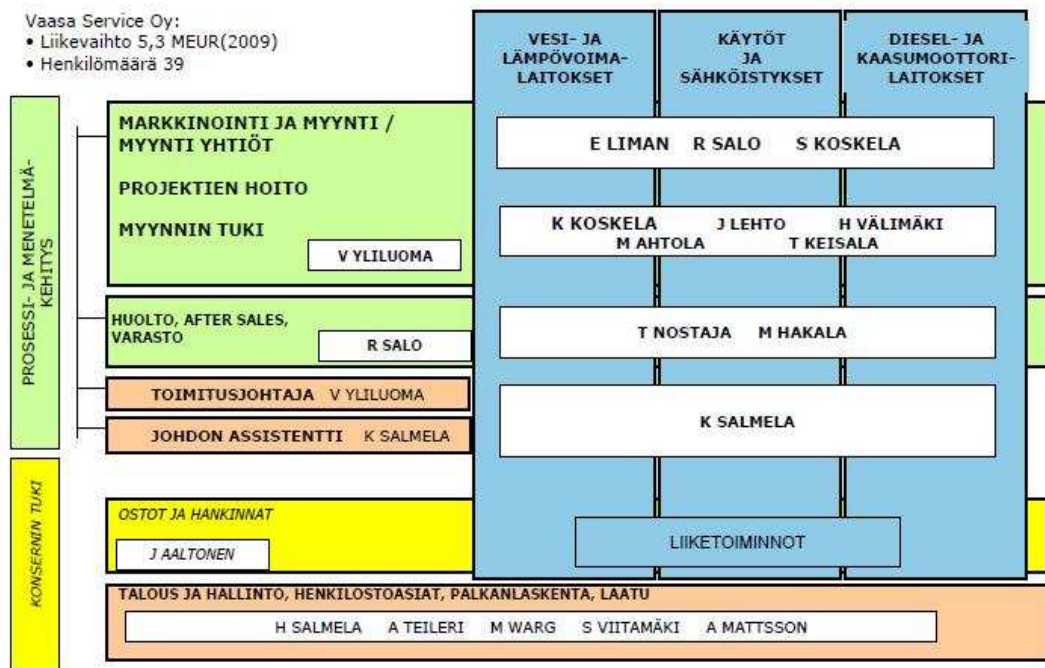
Vaasa Service Oy:
• Liikevaihto 5,3 MEUR(2009)
• Henkilömäärä 39

VESI- JA LÄMPÖVOIMA-LAITOKSET

KÄYTÖT JA SÄHKÖISTYKSET

DIESEL- JA KAASUMOOTTORI-LAITOKSET

PROSESSI- JA MENETELMÄ-KEHITYS

MARKKINOINTI JA MYYNTI / MYYNTI YHTIÖT

PROJEKTIEN HOITO

MYYNNIN TUKI

V YLILUOMA

E LIMAN R SALO S KOSKELA

K KOSKELA J LEHTO H VÄLIMÄKI
M AHTOLA T KEISALA

HUOLTO, AFTER SALES, VARASTO

R SALO

T NOSTAJA M HAKALA

TOIMITUSJOHTAJA V YLILUOMA

JOHDON ASSISTENTTI K SALMELA

K SALMELA

KONSERNIN TUKI

OSTOT JA HANKINNAT

J AALTONEN

LIIKETOIMINNOT

TALOUS JA HALLINTO, HENKILOSTOASIAT, PALKANLASKENTA, LAATU

H SALMELA A TEILERI M WARG S VIITAMÄKI A MATTSSON